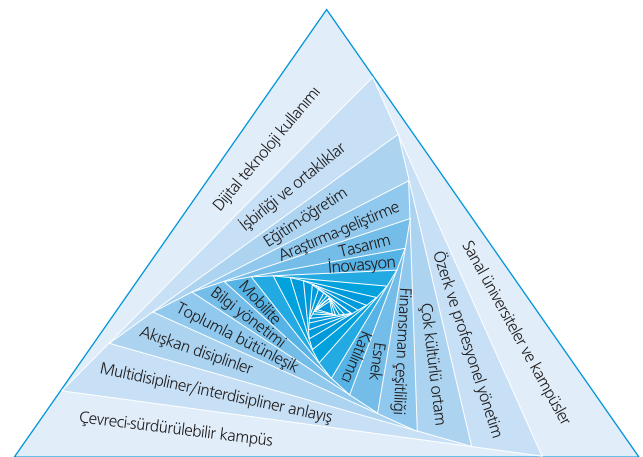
Dijital teknoloji kullanımı
İşbirliği ve ortaklıklar
Eğitim-öğretim
Araştırma-geliştirme
Tasarım
İnovasyon
Mobilite
Bilgi yönetimi
Toplumla bütünleşik
Akışkan disiplinler
Multidisipliner/interdisipliner anlayış
Çevreci-sürdürülebilir kampüs
Sanal üniversiteler ve kampüsler
Özerk ve profesyonel yönetim
Çok kültürlü ortam
Finansman çeşitliliği
Esnek
Katılımcı